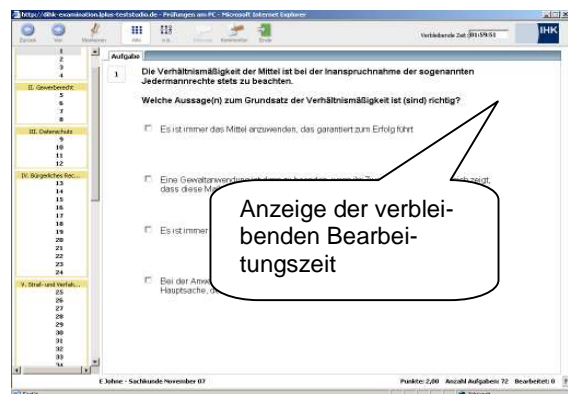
http://dihk-examination.iplus-teststudio.de - Prüfungen am PC - Microsoft Internet Explorer

Zurück Vor Markieren Info Hilfe Kommentar Ende

Verbleibende Zeit: 01:59:51

IHK

2
3
4
II. Gewerberecht
5
6
7
8
III. Datenschutz
9
10
11
12
IV. Bürgerliches Rec...
13
14
15
16
17
18
19
20
21
22
23
24
V. Straf- und Verfah...
25
26
27
28
29
30
31
32
33

Aufgabe

1

Die Verhältnismäßigkeit der Mittel ist bei der Inanspruchnahme der sogenannten Jedermannrechte stets zu beachten.

Welche Aussage(n) zum Grundsatz der Verhältnismäßigkeit ist (sind) richtig?

Es ist immer das Mittel anzuwenden, das garantiert zum Erfolg führt

Eine Gewaltanwendung ist dann zu beenden, wenn ihr Zw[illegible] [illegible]ch zeigt, dass diese Ma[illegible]

Es ist immer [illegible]

Bei der Anw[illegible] Hauptsache, d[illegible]

Anzeige der verbleibenden Bearbeitungszeit

E Johne - Sachkunde November 07

Punkte: 2,00 Anzahl Aufgaben: 72 Bearbeitet: 0